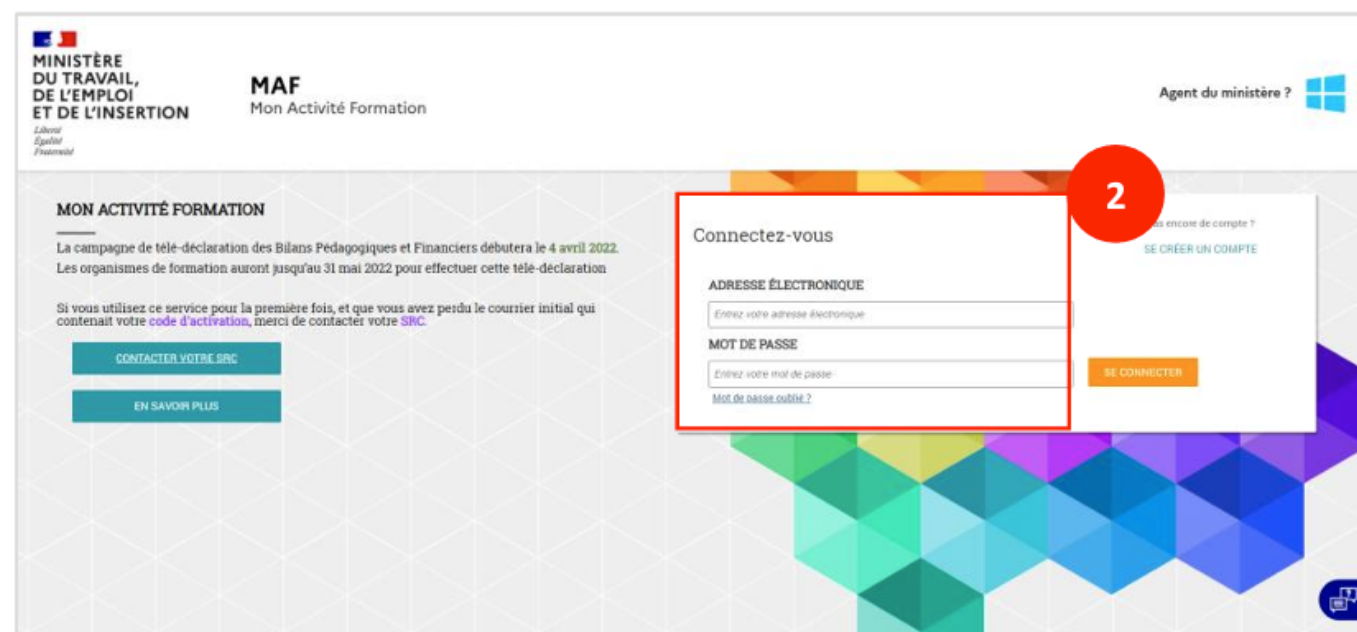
MINISTÈRE
DU TRAVAIL,
DE L'EMPLOI
ET DE L'INSERTION
Liberté
Égalité
Fraternité

MAF
Mon Activité Formation

Agent du ministère ?

MON ACTIVITÉ FORMATION

La campagne de télé-déclaration des Bilans Pédagogiques et Financiers débutera le 4 avril 2022.
Les organismes de formation auront jusqu'au 31 mai 2022 pour effectuer cette télé-déclaration

Si vous utilisez ce service pour la première fois, et que vous avez perdu le courrier initial qui contenait votre code d'activation, merci de contacter votre SRC.

CONTACTER VOTRE SRC

EN SAVOIR PLUS

2

Connectez-vous

ADRESSE ÉLECTRONIQUE

Entrez votre adresse électronique

MOT DE PASSE

Entrez votre mot de passe

Mot de passe oublié ?

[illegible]s encore de compte ?

SE CRÉER UN COMPTE

SE CONNECTER